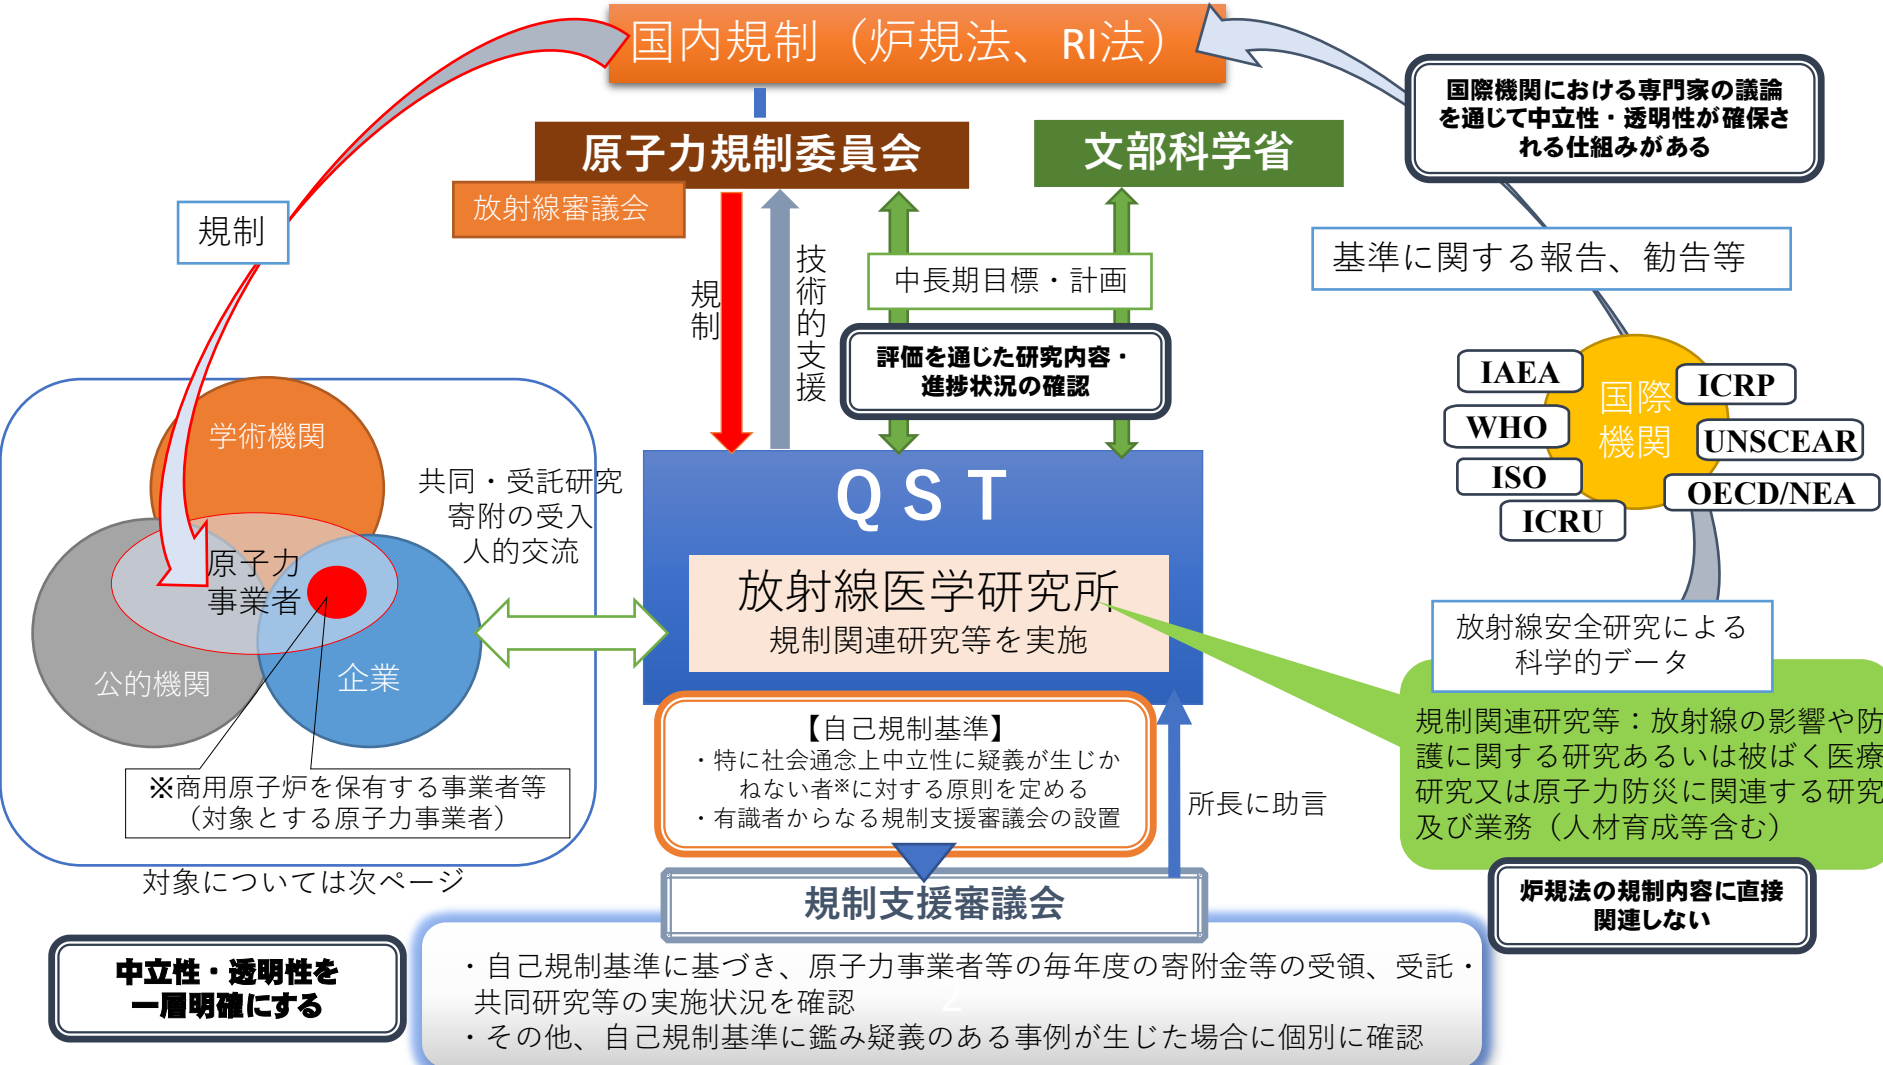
国内規制（炉規法、RI法）

原子力規制委員会

放射線審議会

文部科学省

国際機関における専門家の議論を通じて中立性・透明性が確保される仕組みがある

規制

規制

技術的支援

中長期目標・計画

基準に関する報告、勧告等

評価を通じた研究内容・進捗状況の確認

IAEA

WHO

ISO

ICRU

国際機関

ICRP

UNSCEAR

OECD/NEA

学術機関

共同・受託研究
寄附の受入
人的交流

原子力事業者

公的機関

企業

QST

放射線医学研究所
規制関連研究等を実施

放射線安全研究による科学的データ

規制関連研究等：放射線の影響や防護に関する研究あるいは被ばく医療研究又は原子力防災に関連する研究及び業務（人材育成等含む）

※商用原子炉を保有する事業者等（対象とする原子力事業者）

【自己規制基準】
・特に社会通念上中立性に疑義が生じかねない者※に対する原則を定める
・有識者からなる規制支援審議会の設置

所長に助言

対象については次ページ

炉規法の規制内容に直接関連しない

規制支援審議会

中立性・透明性を一層明確にする

・自己規制基準に基づき、原子力事業者等の毎年度の寄附金等の受領、受託・共同研究等の実施状況を確認
・その他、自己規制基準に鑑み疑義のある事例が生じた場合に個別に確認

2